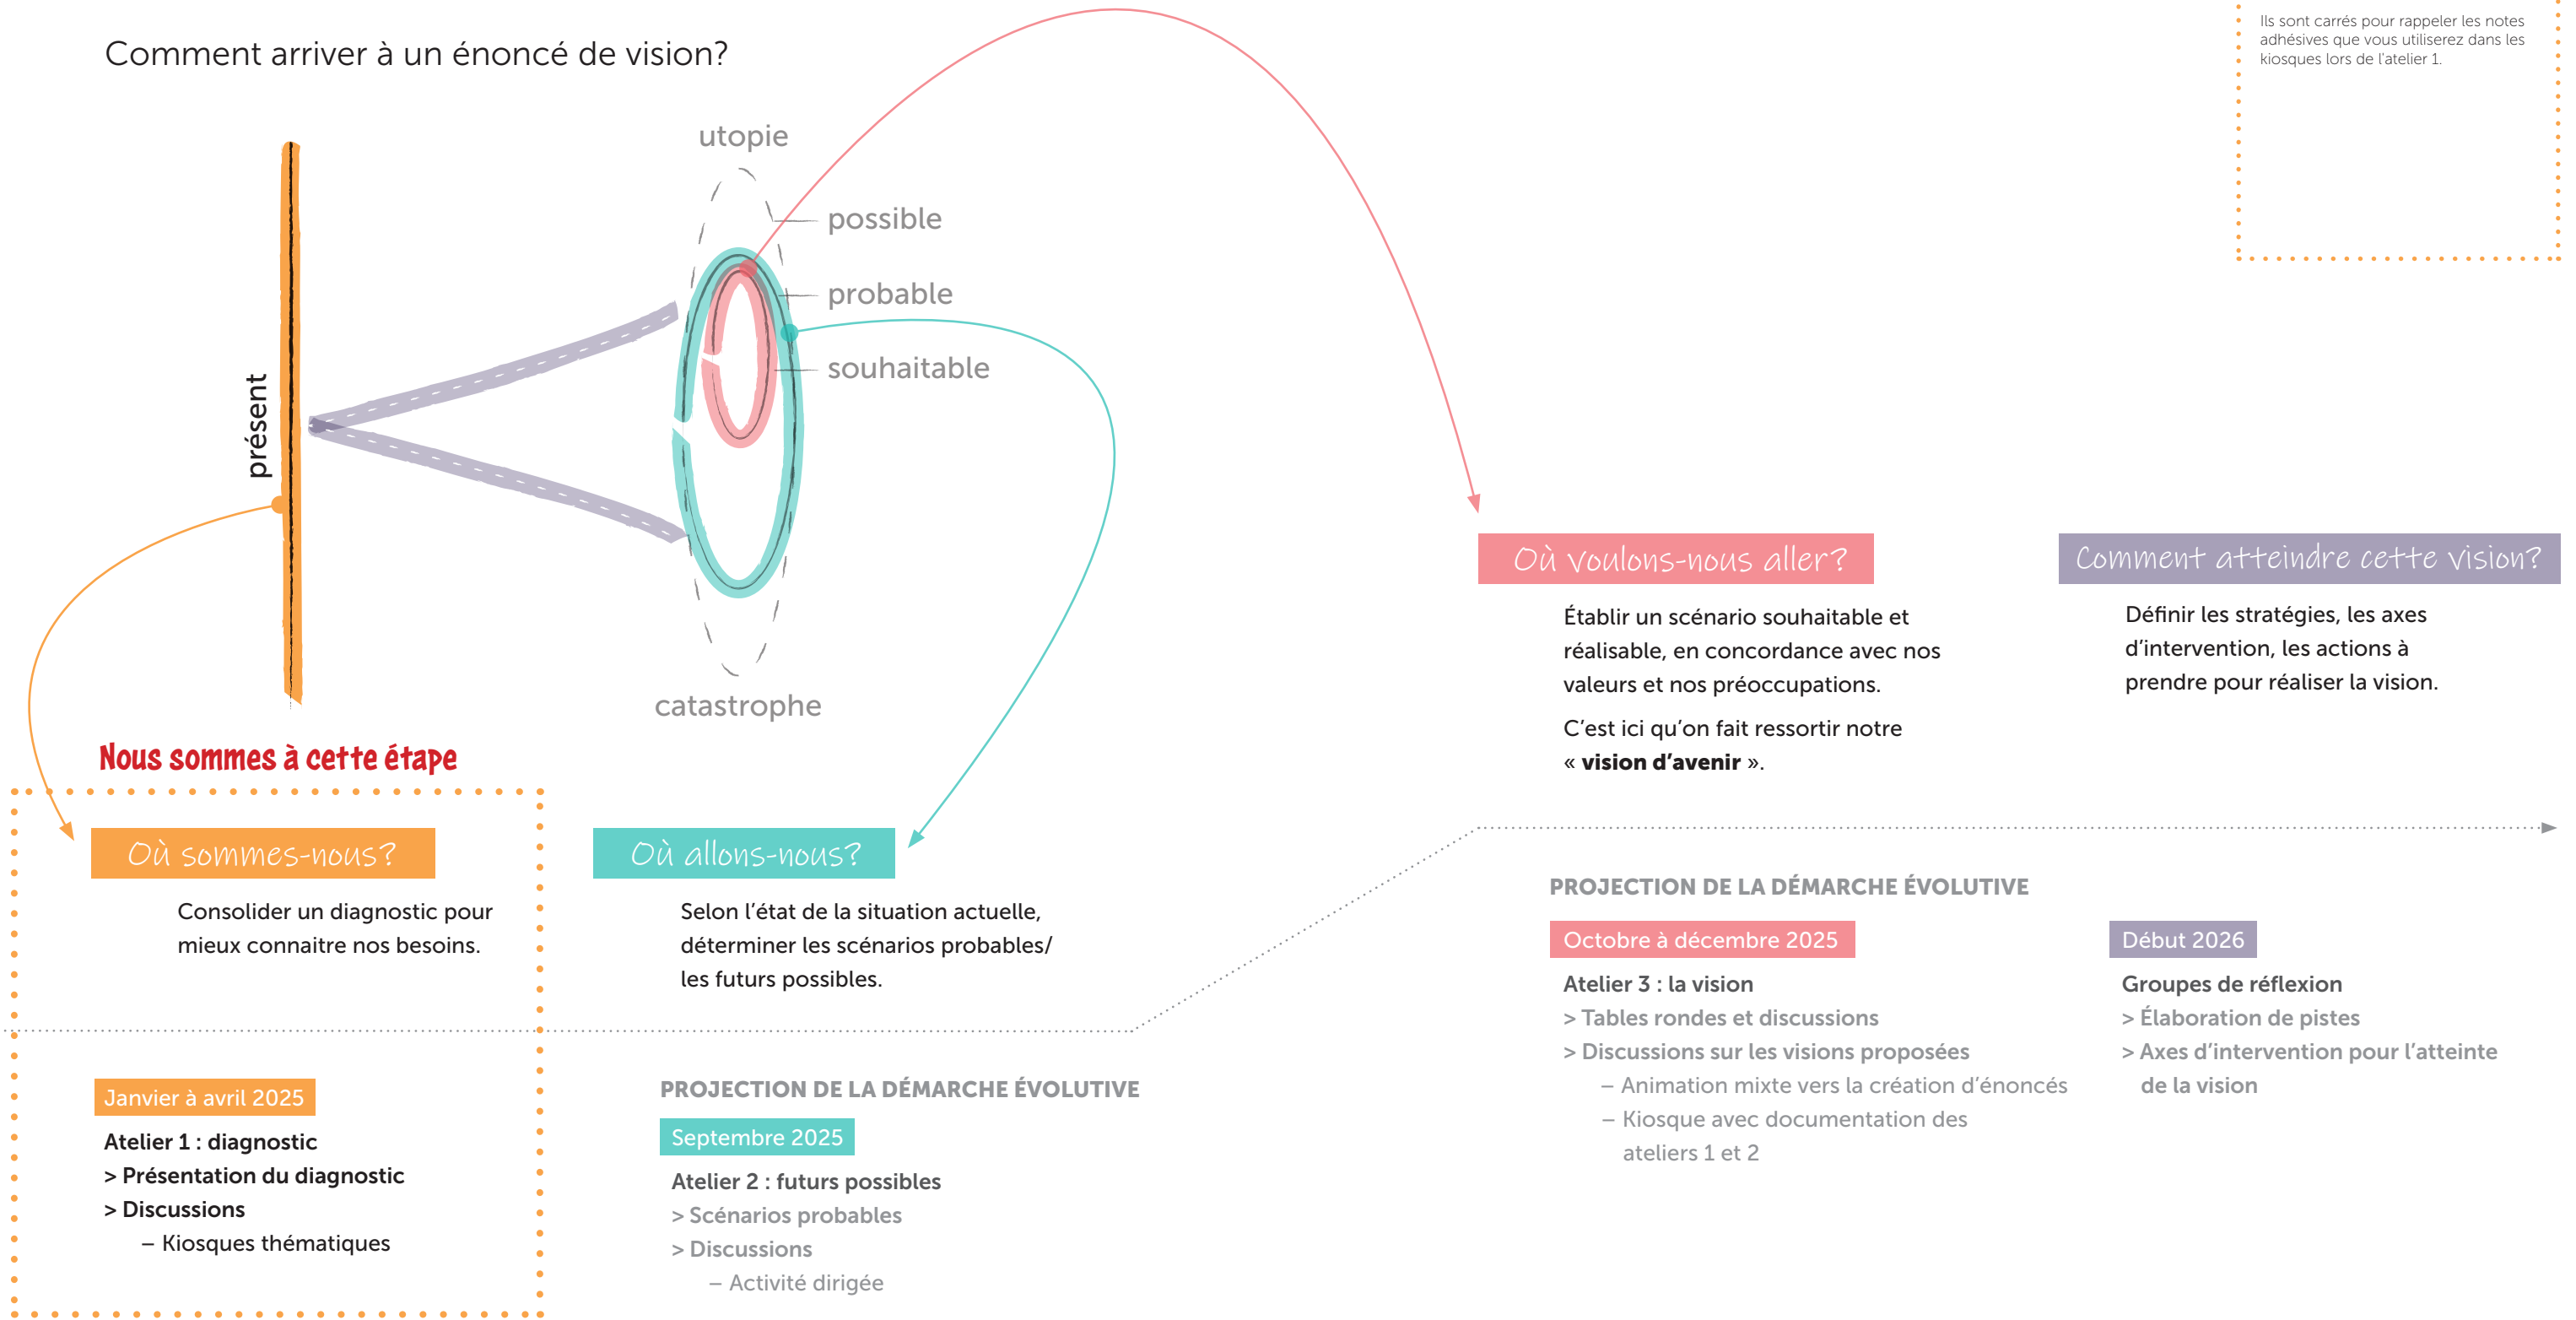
Comment arriver à un énoncé de vision?

Ils sont carrés pour rappeler les notes adhésives que vous utiliserez dans les kiosques lors de l'atelier 1.

utopie
possible
probable
souhaitable
catastrophe
présent

Nous sommes à cette étape

Où sommes-nous?

Consolider un diagnostic pour mieux connaitre nos besoins.

Janvier à avril 2025

Atelier 1 : diagnostic
> Présentation du diagnostic
> Discussions
– Kiosques thématiques

Où allons-nous?

Selon l'état de la situation actuelle, déterminer les scénarios probables/ les futurs possibles.

PROJECTION DE LA DÉMARCHE ÉVOLUTIVE

Septembre 2025

Atelier 2 : futurs possibles
> Scénarios probables
> Discussions
– Activité dirigée

Où voulons-nous aller?

Établir un scénario souhaitable et réalisable, en concordance avec nos valeurs et nos préoccupations.

C'est ici qu'on fait ressortir notre « **vision d'avenir** ».

Comment atteindre cette vision?

Définir les stratégies, les axes d'intervention, les actions à prendre pour réaliser la vision.

PROJECTION DE LA DÉMARCHE ÉVOLUTIVE

Octobre à décembre 2025

Atelier 3 : la vision
> Tables rondes et discussions
> Discussions sur les visions proposées
– Animation mixte vers la création d'énoncés
– Kiosque avec documentation des ateliers 1 et 2

Début 2026

Groupes de réflexion
> Élaboration de pistes
> Axes d'intervention pour l'atteinte de la vision